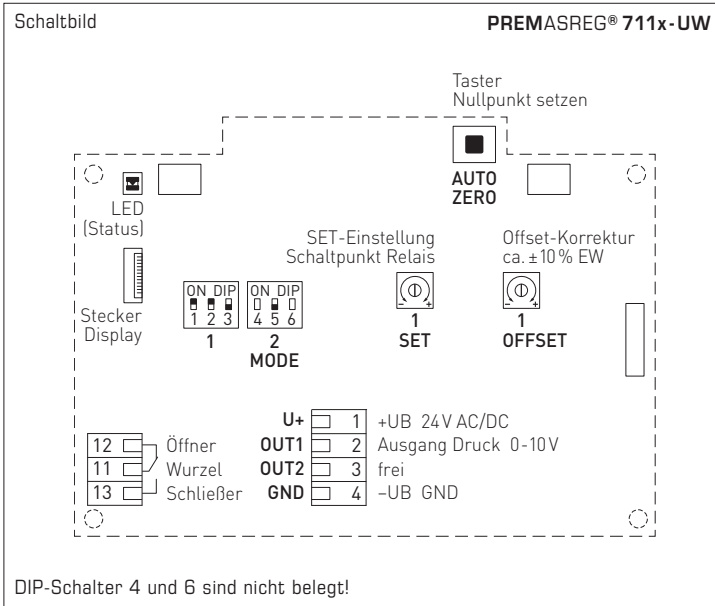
Schaltbild

PREMASREG® 711x-UW

Taster
Nullpunkt setzen

AUTO
ZERO

LED
(Status)

Stecker
Display

ON DIP
1 2 3
1

ON DIP
4 5 6
2
MODE

SET-Einstellung
Schaltpunkt Relais
1
SET

Offset-Korrektur
ca. ±10 % EW
1
OFFSET

12 Öffner
11 Wurzel
13 Schließer

| | | |
|---|---|---|
| U+ | 1 | +UB 24 V AC/DC |
| OUT1 | 2 | Ausgang Druck 0-10 V |
| OUT2 | 3 | frei |
| GND | 4 | –UB GND |

DIP-Schalter 4 und 6 sind nicht belegt!